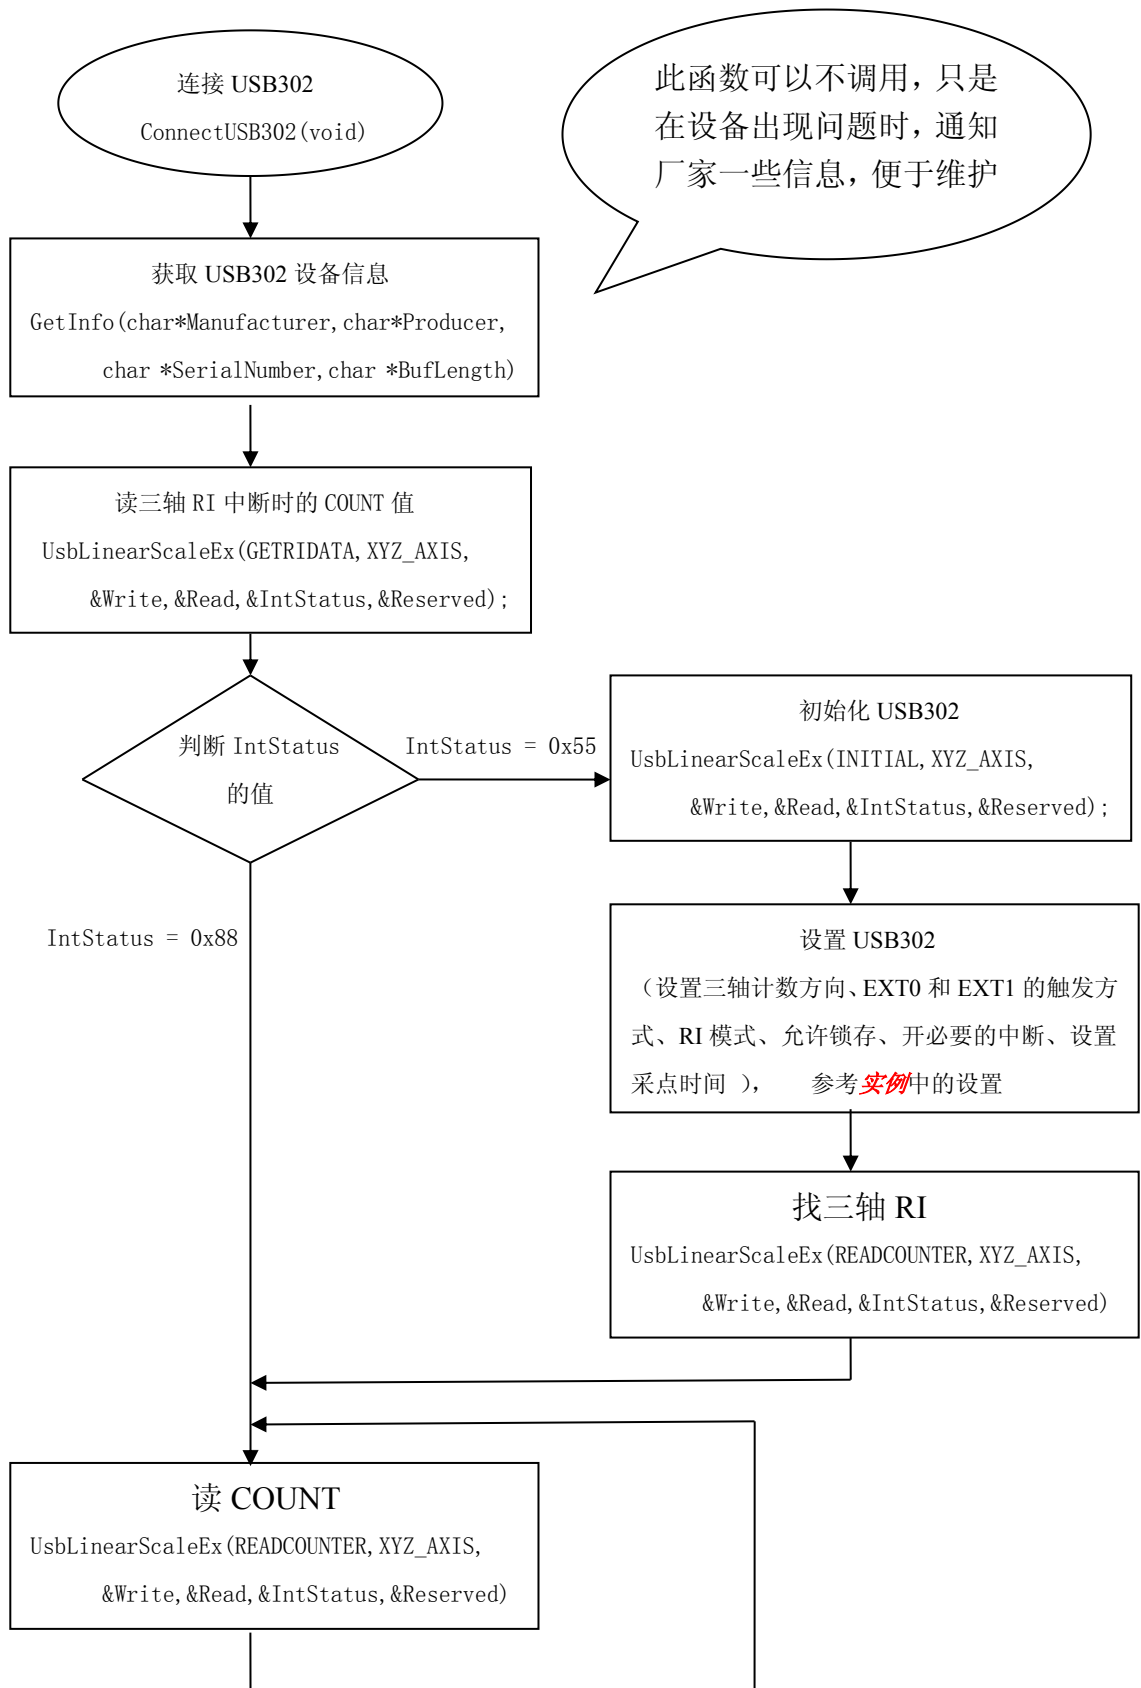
连接 USB302

ConnectUSB302(void)

此函数可以不调用，只是在设备出现问题时，通知厂家一些信息，便于维护

获取 USB302 设备信息

GetInfo(char*Manufacturer,char*Producer, char *SerialNumber,char *BufLength)

读三轴 RI 中断时的 COUNT 值

UsbLinearScaleEx(GETRIDATA,XYZ_AXIS, &Write,&Read,&IntStatus,&Reserved);

判断 IntStatus 的值

IntStatus = 0x55

初始化 USB302

UsbLinearScaleEx(INITIAL,XYZ_AXIS, &Write,&Read,&IntStatus,&Reserved);

IntStatus = 0x88

设置 USB302

（设置三轴计数方向、EXT0 和 EXT1 的触发方式、RI 模式、允许锁存、开必要的中断、设置采点时间 ）， 参考实例中的设置

找三轴 RI

UsbLinearScaleEx(READCOUNTER,XYZ_AXIS, &Write,&Read,&IntStatus,&Reserved)

读 COUNT

UsbLinearScaleEx(READCOUNTER,XYZ_AXIS, &Write,&Read,&IntStatus,&Reserved)